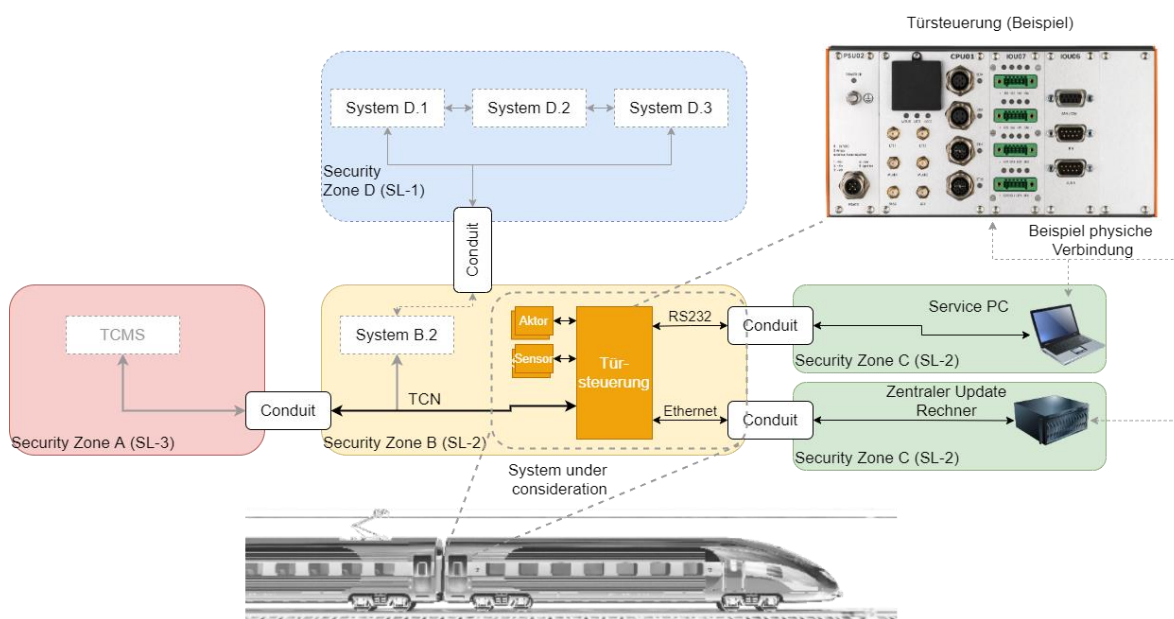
Türsteuerung (Beispiel)

PSU02
CPU01
IOU07
IOU06

System D.1
System D.2
System D.3

Security Zone D (SL-1)

Conduit

Beispiel physische Verbindung

TCMS

Security Zone A (SL-3)

Conduit

System B.2

Aktor
Sensor

Tür-steuerung

RS232
Ethernet
TCN

Security Zone B (SL-2)

System under consideration

Conduit
Service PC
Security Zone C (SL-2)

Conduit
Zentraler Update Rechner
Security Zone C (SL-2)